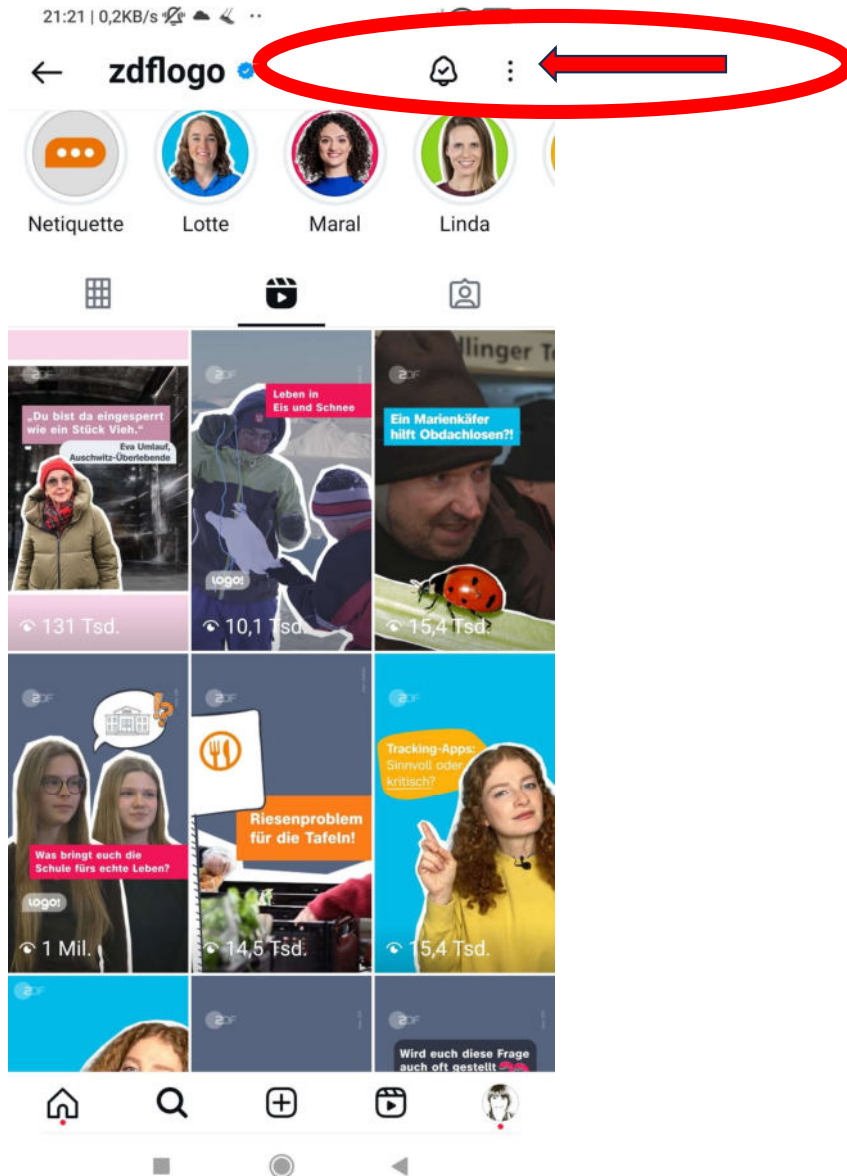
21:21 | 0,2KB/s

zdflogo

Netiquette Lotte Maral Linda

„Du bist da eingesperrt wie ein Stück Vieh."
Eva Umlauf, Auschwitz-Überlebende
131 Tsd.

Leben in Eis und Schnee
logo!
10,1 Tsd.

llinger T
Ein Marienkäfer hilft Obdachlosen?!
15,4 Tsd.

Was bringt euch die Schule fürs echte Leben?
logo!
1 Mil.

Riesenproblem für die Tafeln!
14,5 Tsd.

Tracking-Apps: Sinnvoll oder kritisch?
15,4 Tsd.

Wird euch diese Frage auch oft gestellt